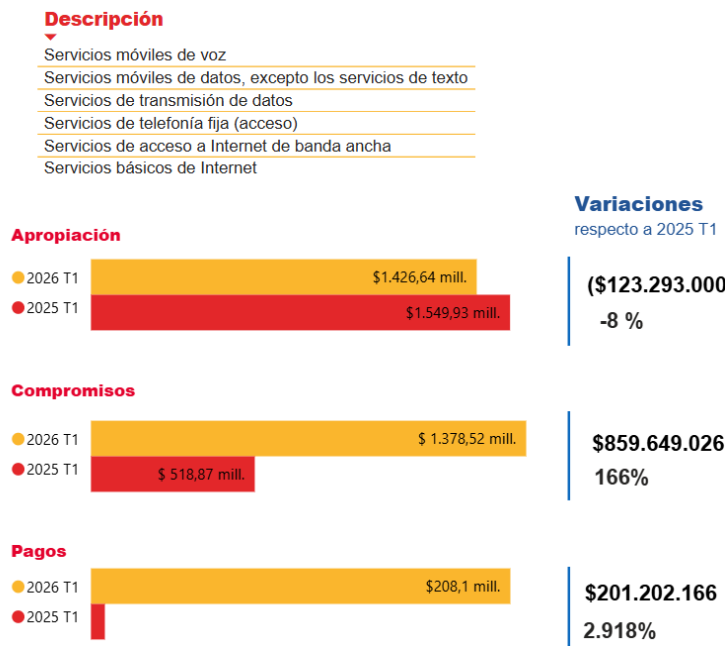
Descripción

Servicios móviles de voz
Servicios móviles de datos, excepto los servicios de texto
Servicios de transmisión de datos
Servicios de telefonía fija (acceso)
Servicios de acceso a Internet de banda ancha
Servicios básicos de Internet

Variaciones
respecto a 2025 T1

Apropiación
2026 T1 $1.426,64 mill.
2025 T1 $1.549,93 mill.
($123.293.000
-8 %

Compromisos
2026 T1 $ 1.378,52 mill.
2025 T1 $ 518,87 mill.
$859.649.026
166%

Pagos
2026 T1 $208,1 mill.
2025 T1
$201.202.166
2.918%